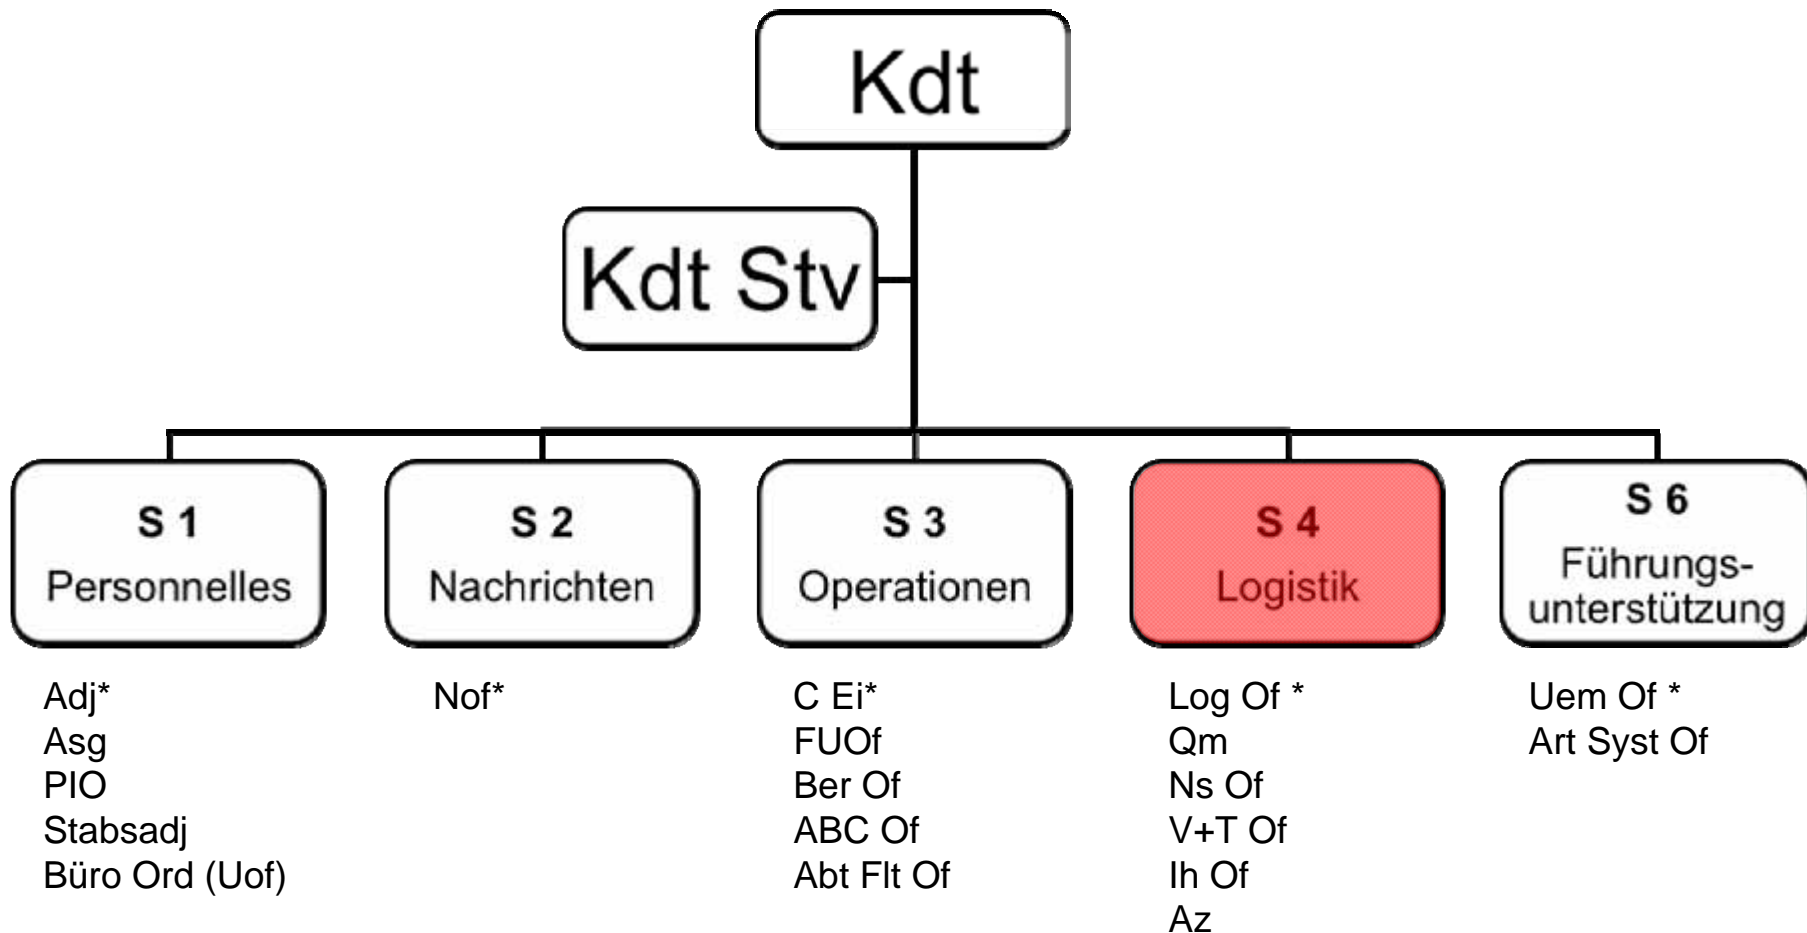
Kdt

Kdt Stv

S 1
Personnelles

Adj*
Asg
PIO
Stabsadj
Büro Ord (Uof)

S 2
Nachrichten

Nof*

S 3
Operationen

C Ei*
FUOf
Ber Of
ABC Of
Abt Flt Of

S 4
Logistik

Log Of *
Qm
Ns Of
V+T Of
Ih Of
Az

S 6
Führungsunterstützung

Uem Of *
Art Syst Of